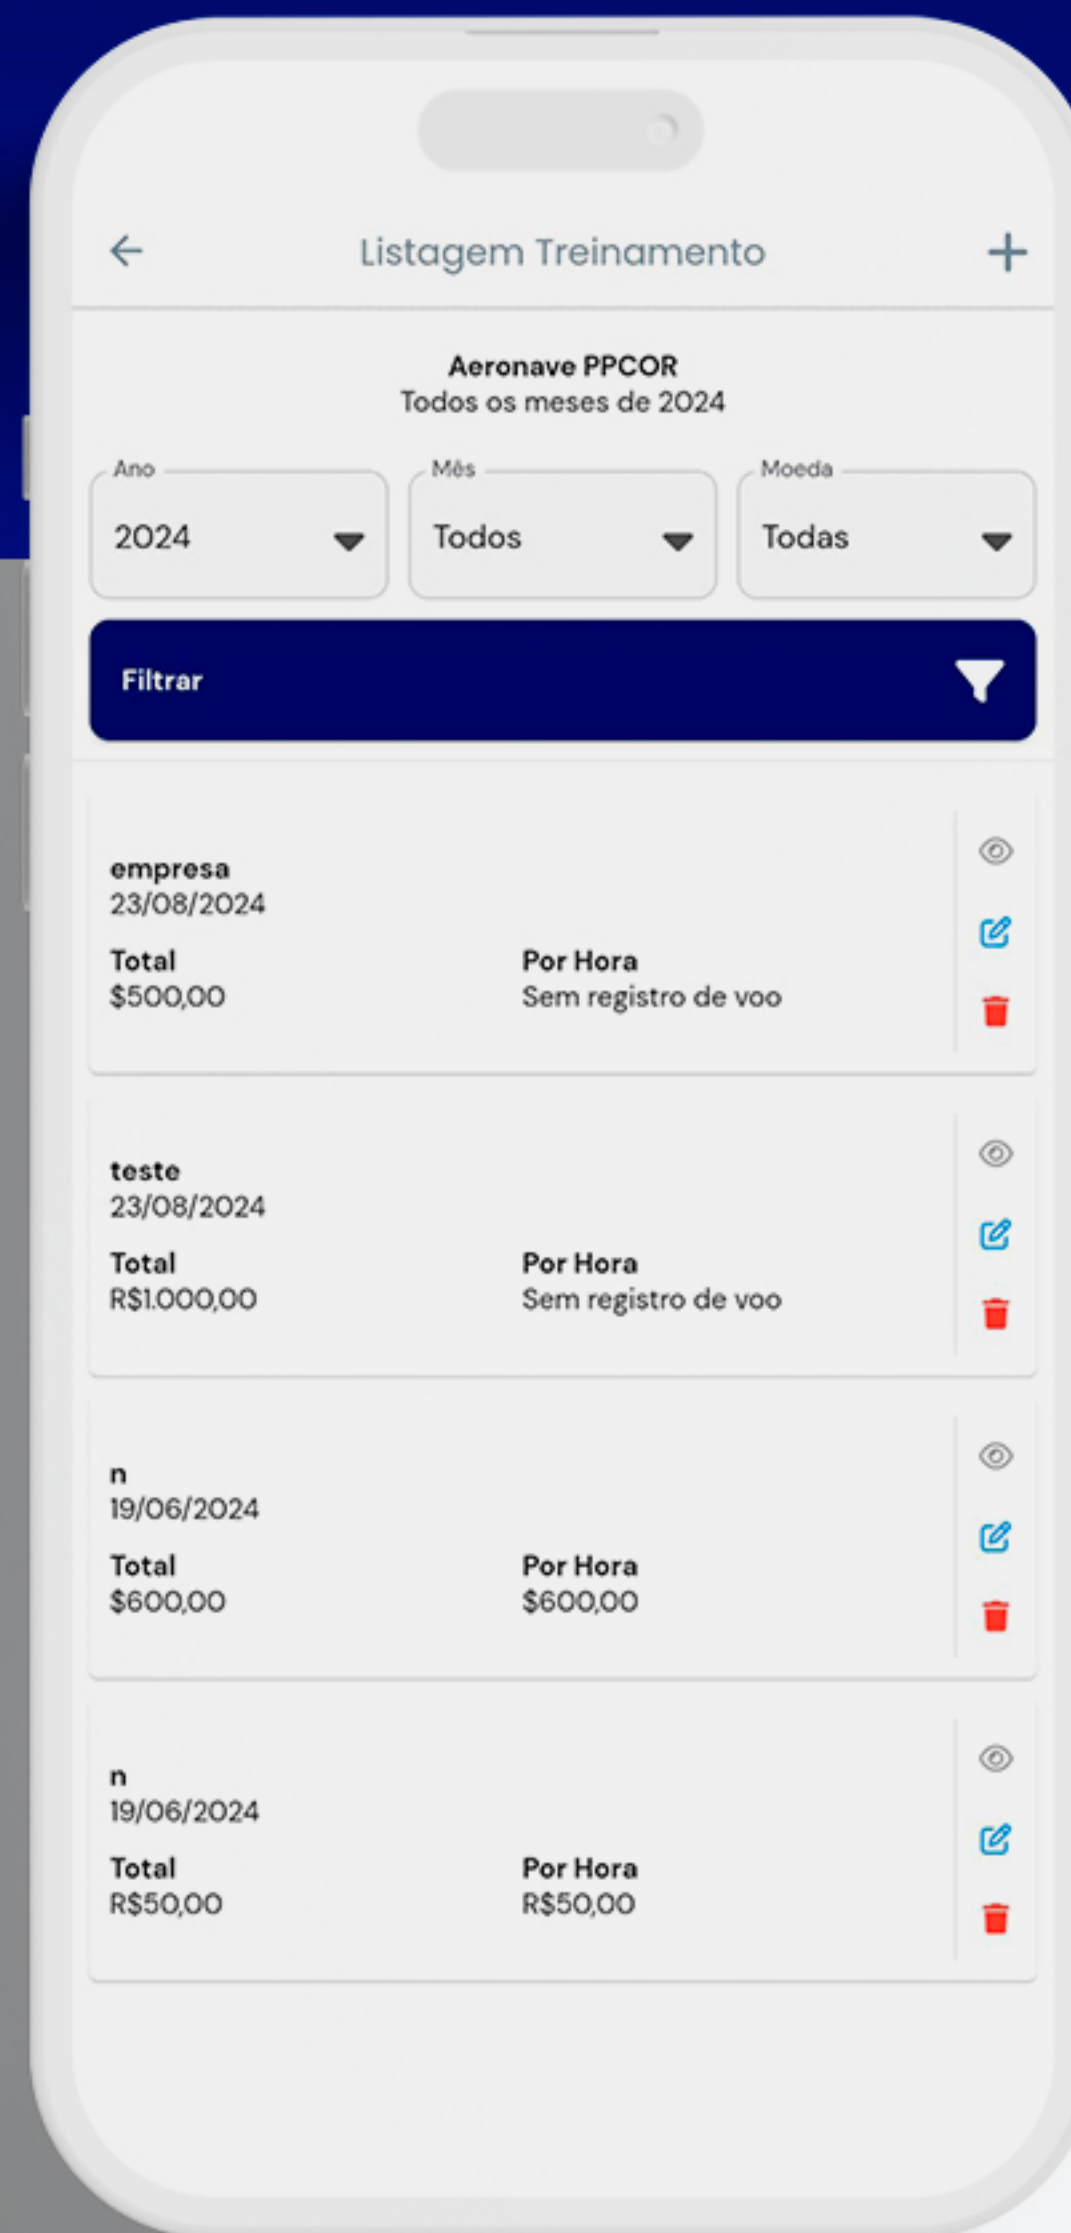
Listagem Treinamento

Aeronave PPCOR
Todos os meses de 2024

Ano
2024

Mês
Todos

Moeda
Todas

Filtrar

empresa
23/08/2024
Total
$500,00
Por Hora
Sem registro de voo

teste
23/08/2024
Total
R$1.000,00
Por Hora
Sem registro de voo

n
19/06/2024
Total
$600,00
Por Hora
$600,00

n
19/06/2024
Total
R$50,00
Por Hora
R$50,00